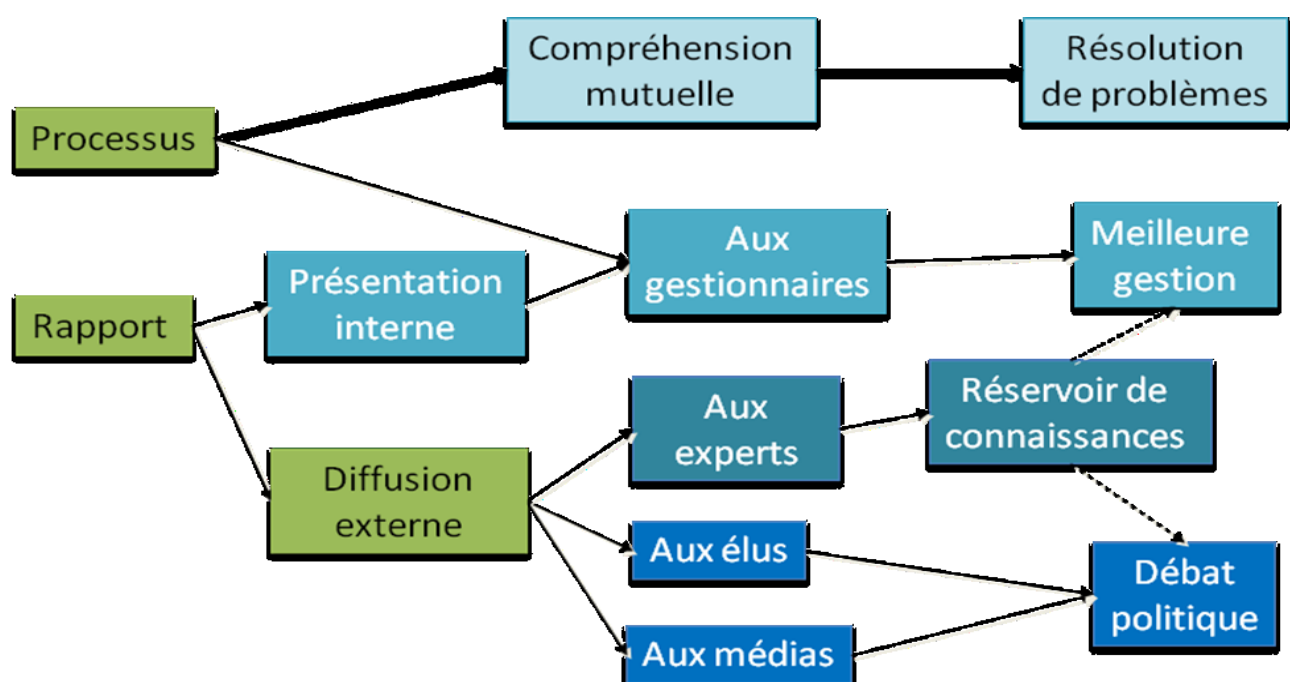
Processus

Compréhension mutuelle

Résolution de problèmes

Rapport

Présentation interne

Aux gestionnaires

Meilleure gestion

Diffusion externe

Aux experts

Réservoir de connaissances

Aux élus

Aux médias

Débat politique